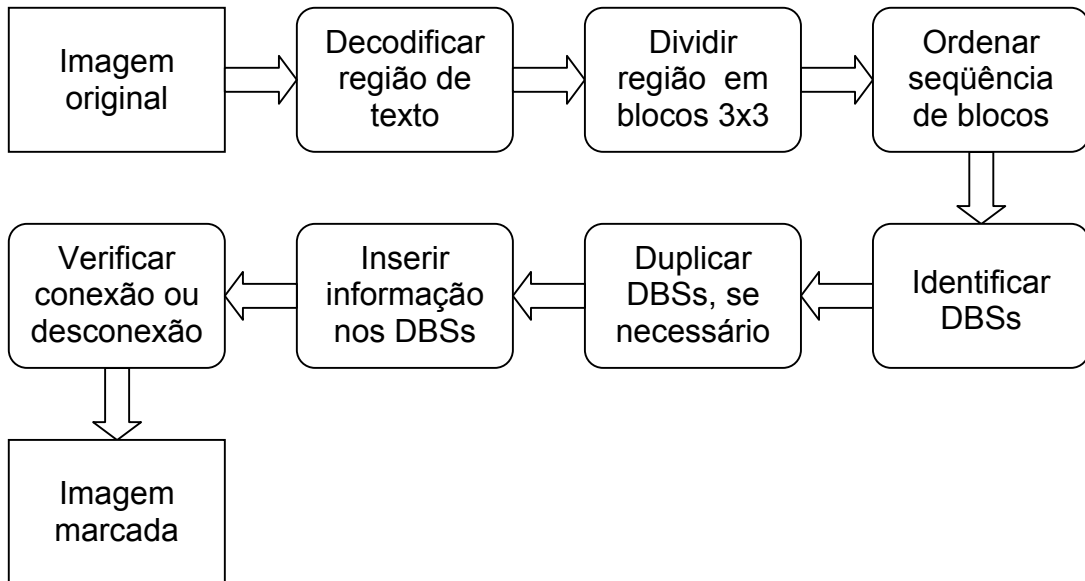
Imagem original

Decodificar região de texto

Dividir região em blocos 3x3

Ordenar seqüência de blocos

Identificar DBSs

Duplicar DBSs, se necessário

Inserir informação nos DBSs

Verificar conexão ou desconexão

Imagem marcada